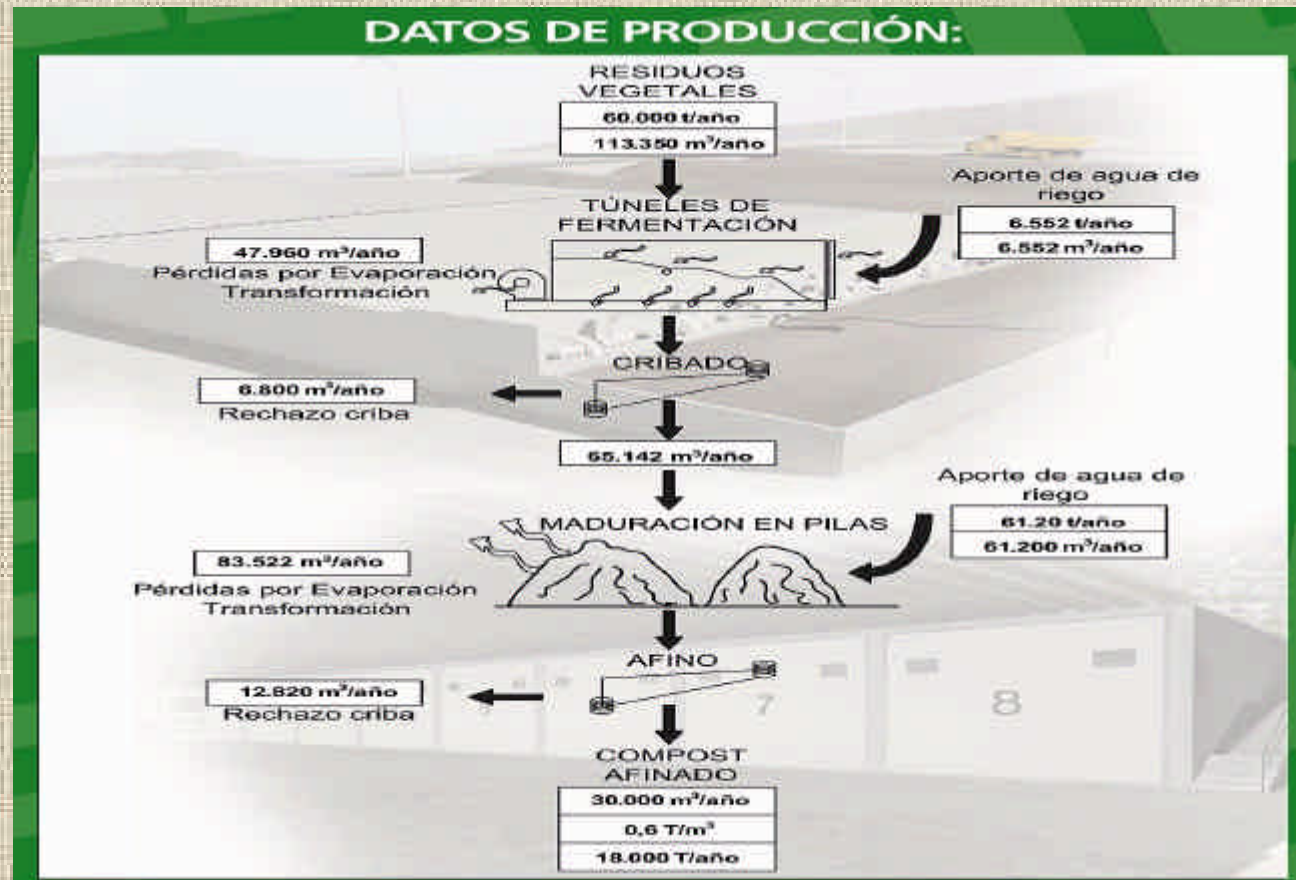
DATOS DE PRODUCCIÓN:

RESIDUOS VEGETALES

60.000 t/año

113.350 $m^3$/año

TÚNELES DE FERMENTACIÓN

Aporte de agua de riego

6.552 t/año

6.552 $m^3$/año

47.960 $m^3$/año

Pérdidas por Evaporación Transformación

CRIBADO

6.800 $m^3$/año

Rechazo criba

65.142 $m^3$/año

Aporte de agua de riego

61.20 t/año

61.200 $m^3$/año

MADURACIÓN EN PILAS

83.522 $m^3$/año

Pérdidas por Evaporación Transformación

AFINO

12.820 $m^3$/año

Rechazo criba

7

8

COMPOST AFINADO

30.000 $m^3$/año

0,6 T/$m^3$

18.000 T/año